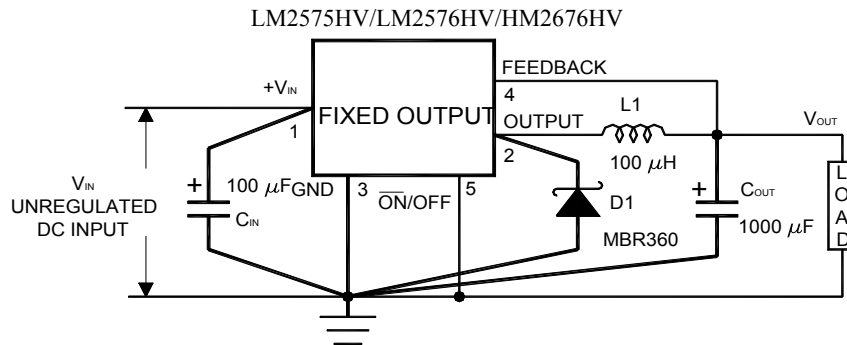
LM2575HV/LM2576HV/HM2676HV

FEEDBACK

$+V_{IN}$

FIXED OUTPUT

4

OUTPUT

L1

$V_{OUT}$

1

2

100 $\mu$H

$V_{IN}$
UNREGULATED
DC INPUT

+

100 $\mu$F

GND

3

$\overline{ON}$/OFF

5

D1

+

$C_{OUT}$

L
O
A
D

$C_{IN}$

MBR360

1000 $\mu$F